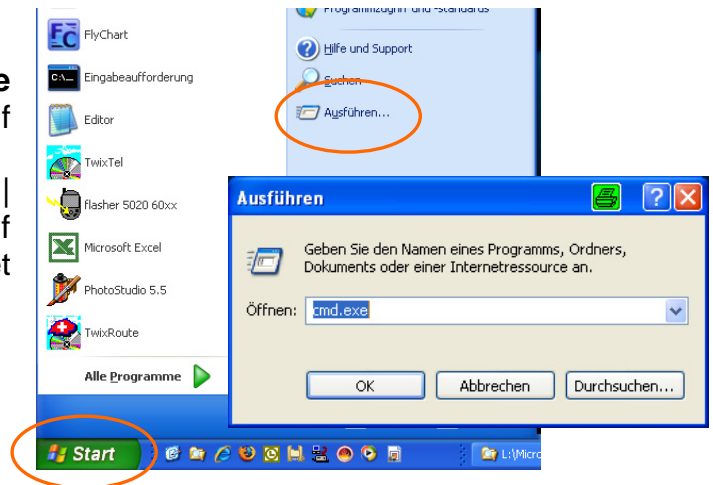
FlyChart
Eingabeaufforderung
Editor
TwixTel
flasher 5020 60xx
Microsoft Excel
PhotoStudio 5.5
TwixRoute
Alle Programme

Programmzugriff und -standards
Hilfe und Support
Suchen
Ausführen...

Ausführen

Geben Sie den Namen eines Programms, Ordners, Dokuments oder einer Internetressource an.

Öffnen: cmd.exe

OK Abbrechen Durchsuchen...

Start

L:\Micro

e
f
|
f
t